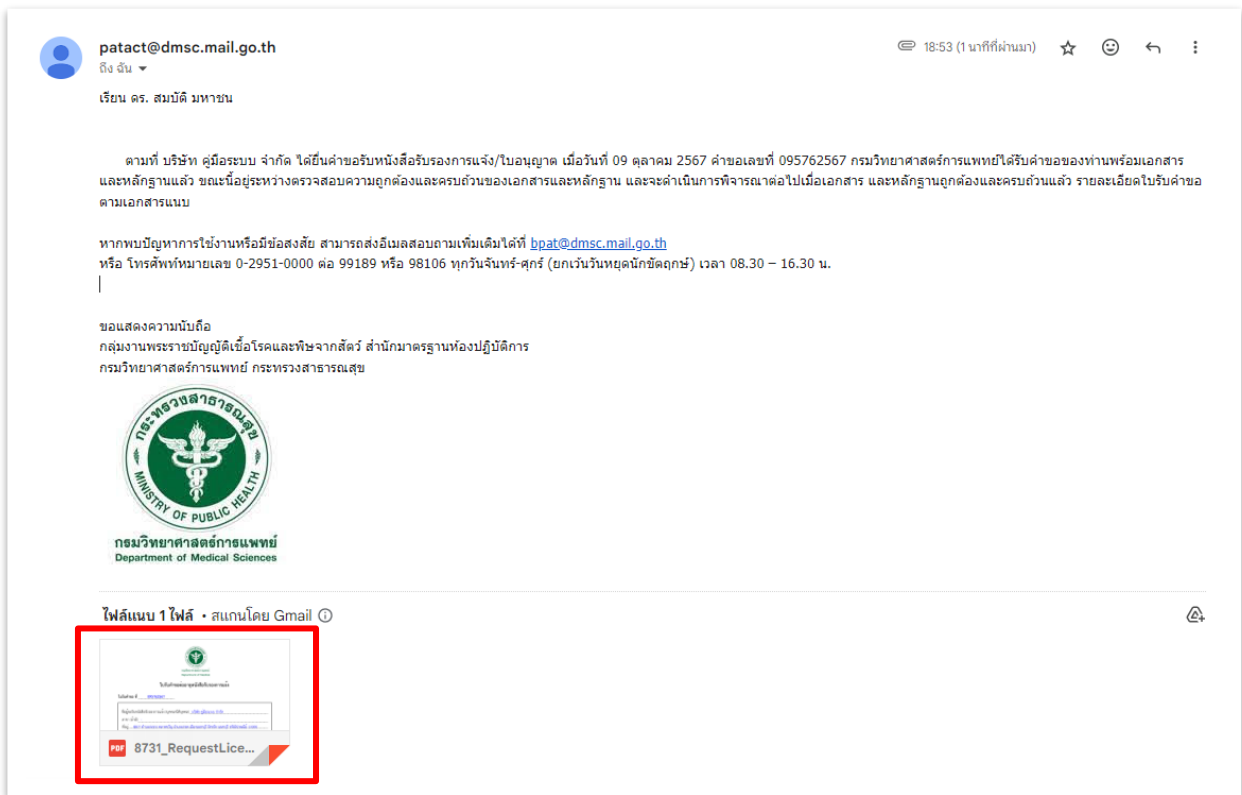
patact@dmsc.mail.go.th
ถึง ฉัน

18:53 (1 นาทีที่ผ่านมา)

เรียน ดร. สมบัติ มหาชน

ตามที่ บริษัท คู่มือระบบ จำกัด ได้ยื่นคำขอรับหนังสือรับรองการแจ้ง/ใบอนุญาต เมื่อวันที่ 09 ตุลาคม 2567 คำขอเลขที่ 095762567 กรมวิทยาศาสตร์การแพทย์ได้รับคำขอของท่านพร้อมเอกสารและหลักฐานแล้ว ขณะนี้อยู่ระหว่างตรวจสอบความถูกต้องและครบถ้วนของเอกสารและหลักฐาน และจะดำเนินการพิจารณาต่อไปเมื่อเอกสาร และหลักฐานถูกต้องและครบถ้วนแล้ว รายละเอียดใบรับคำขอตามเอกสารแนบ

หากพบปัญหาการใช้งานหรือมีข้อสงสัย สามารถส่งอีเมลสอบถามเพิ่มเติมได้ที่ bpat@dmsc.mail.go.th
หรือ โทรศัพท์หมายเลข 0-2951-0000 ต่อ 99189 หรือ 98106 ทุกวันจันทร์-ศุกร์ (ยกเว้นวันหยุดนักขัตฤกษ์) เวลา 08.30 – 16.30 น.

ขอแสดงความนับถือ
กลุ่มงานพระราชบัญญัติเชื้อโรคและพิษจากสัตว์ สำนักมาตรฐานห้องปฏิบัติการ
กรมวิทยาศาสตร์การแพทย์ กระทรวงสาธารณสุข

กระทรวงสาธารณสุข
MINISTRY OF PUBLIC HEALTH
กรมวิทยาศาสตร์การแพทย์
Department of Medical Sciences

ไฟล์แนบ 1 ไฟล์ • สแกนโดย Gmail

8731_RequestLice...